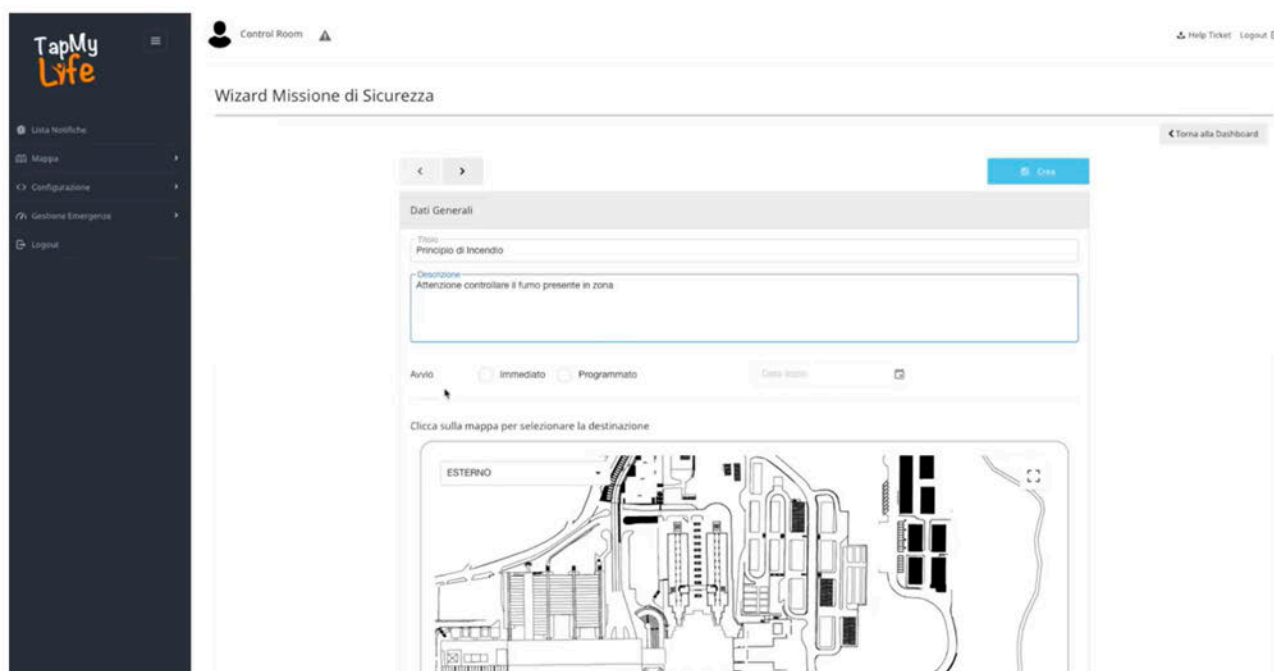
TapMy Life

Lista Notifiche
Mappa
Configurazione
Gestione Emergenze
Logout

Control Room

Help Ticket Logout

Wizard Missione di Sicurezza

Torna alla Dashboard

< >

Crea

Dati Generali

Titolo
Principio di Incendio

Descrizione
Attenzione controllare il fumo presente in zona

Avvio Immediato Programmato Data Inizio

Clicca sulla mappa per selezionare la destinazione

ESTERNO